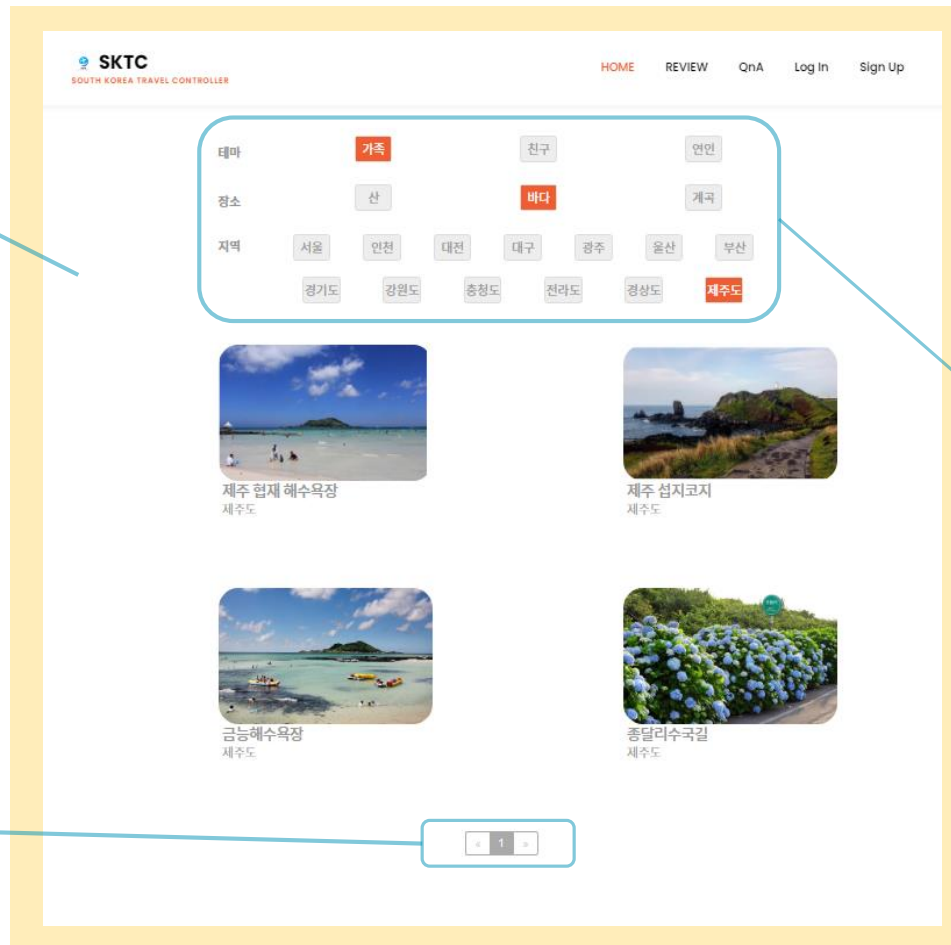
SKTC
SOUTH KOREA TRAVEL CONTROLLER

HOME REVIEW QnA Log In Sign Up

테마 가족 친구 연인
장소 산 바다 계곡
지역 서울 인천 대전 대구 광주 울산 부산
경기도 강원도 충청도 전라도 경상도 제주도

제주 협재 해수욕장
제주도

제주 섭지코지
제주도

금능해수욕장
제주도

종달리수국길
제주도

« 1 »